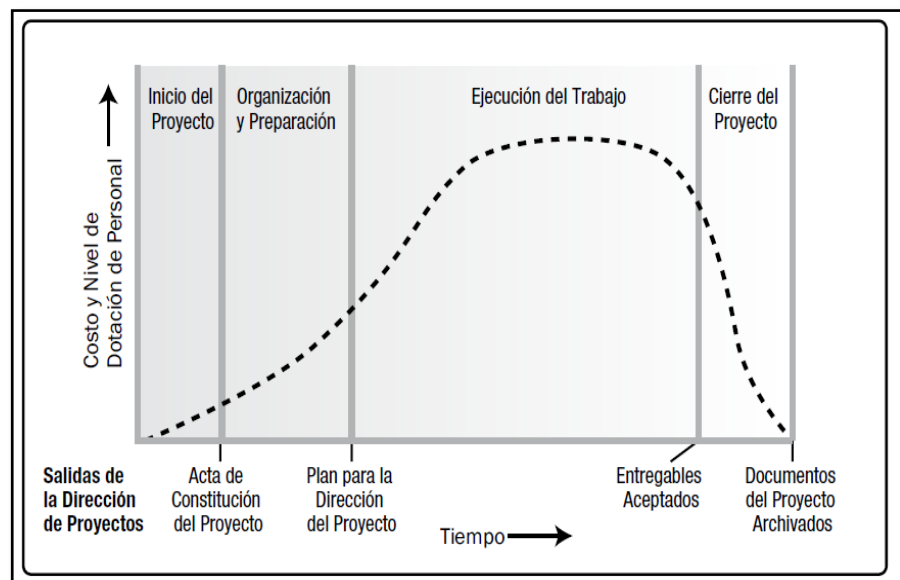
Costo y Nivel de Dotación de Personal

Inicio del Proyecto

Organización y Preparación

Ejecución del Trabajo

Cierre del Proyecto

Salidas de la Dirección de Proyectos

Acta de Constitución del Proyecto

Plan para la Dirección del Proyecto

Entregables Aceptados

Documentos del Proyecto Archivados

Tiempo